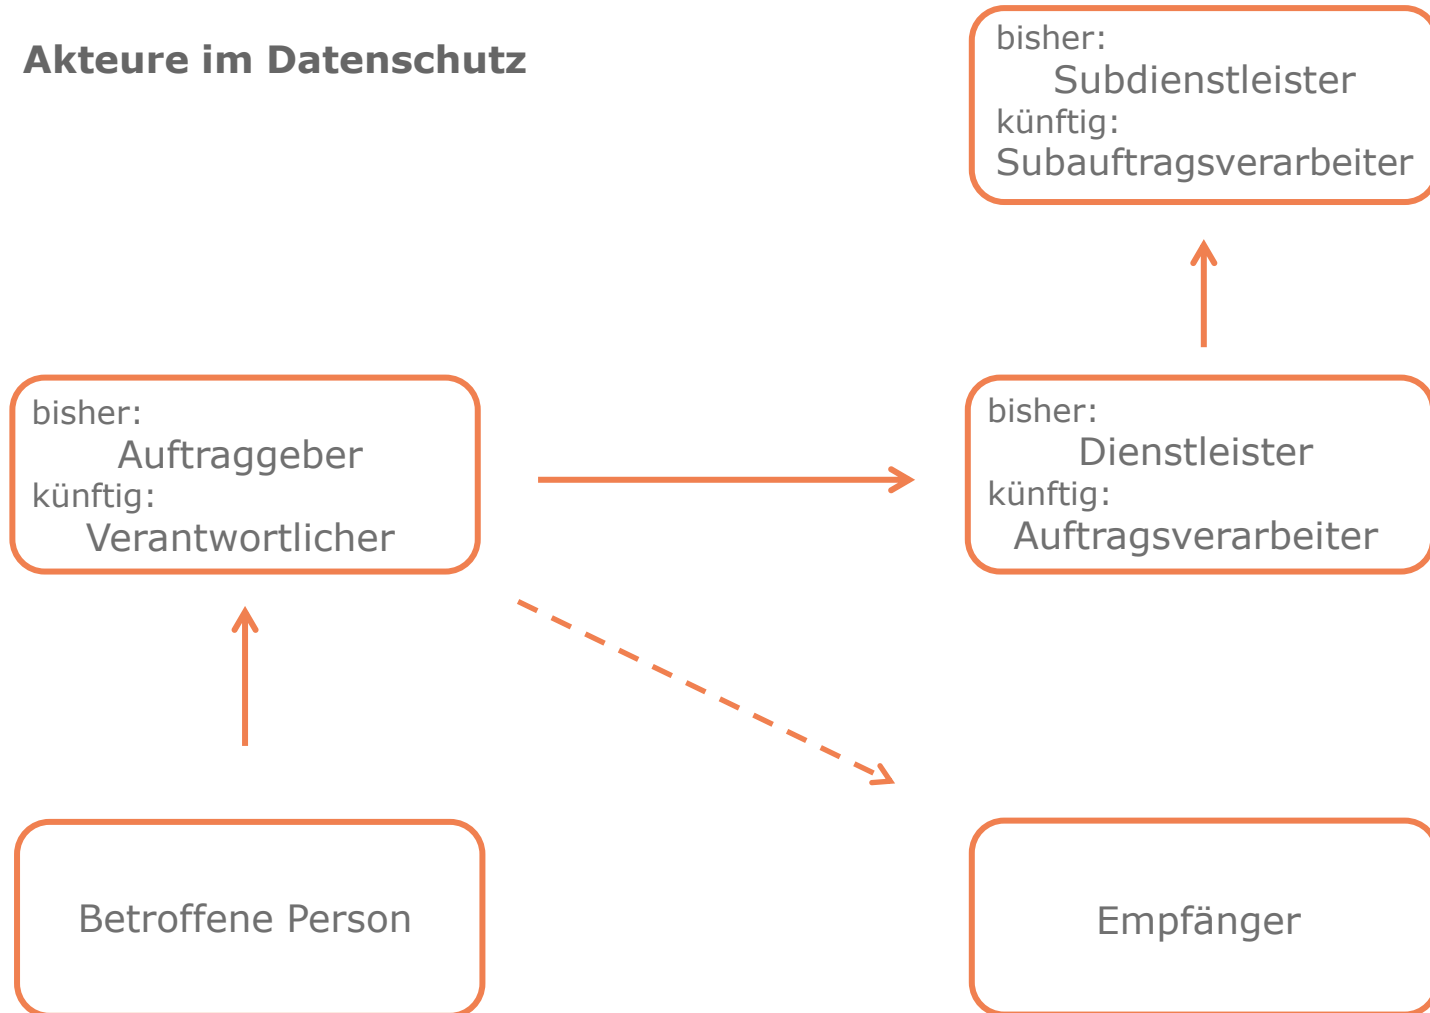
Akteure im Datenschutz

bisher:
Subdienstleister
künftig:
Subauftragsverarbeiter

bisher:
Auftraggeber
künftig:
Verantwortlicher

bisher:
Dienstleister
künftig:
Auftragsverarbeiter

Betroffene Person

Empfänger